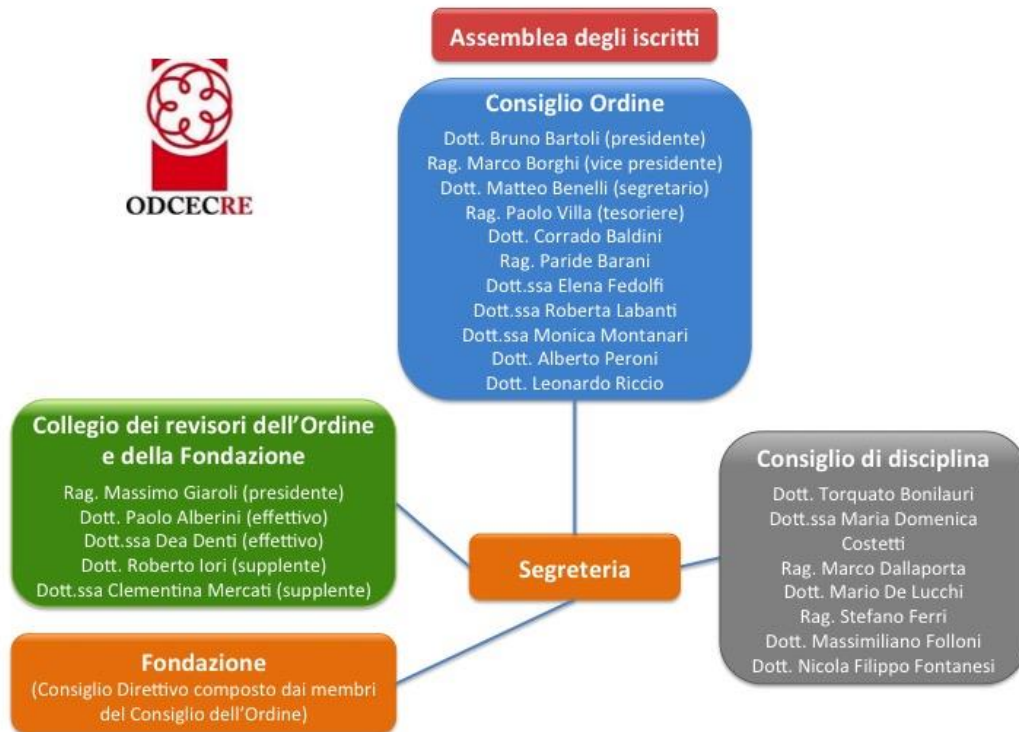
ODCECRE

Assemblea degli iscritti

Consiglio Ordine
Dott. Bruno Bartoli (presidente)
Rag. Marco Borghi (vice presidente)
Dott. Matteo Benelli (segretario)
Rag. Paolo Villa (tesoriere)
Dott. Corrado Baldini
Rag. Paride Barani
Dott.ssa Elena Fedolfi
Dott.ssa Roberta Labanti
Dott.ssa Monica Montanari
Dott. Alberto Peroni
Dott. Leonardo Riccio

Collegio dei revisori dell'Ordine e della Fondazione
Rag. Massimo Giaroli (presidente)
Dott. Paolo Alberini (effettivo)
Dott.ssa Dea Denti (effettivo)
Dott. Roberto Iori (supplente)
Dott.ssa Clementina Mercati (supplente)

Segreteria

Consiglio di disciplina
Dott. Torquato Bonilauri
Dott.ssa Maria Domenica Costetti
Rag. Marco Dallaporta
Dott. Mario De Lucchi
Rag. Stefano Ferri
Dott. Massimiliano Folloni
Dott. Nicola Filippo Fontanesi

Fondazione
(Consiglio Direttivo composto dai membri del Consiglio dell'Ordine)